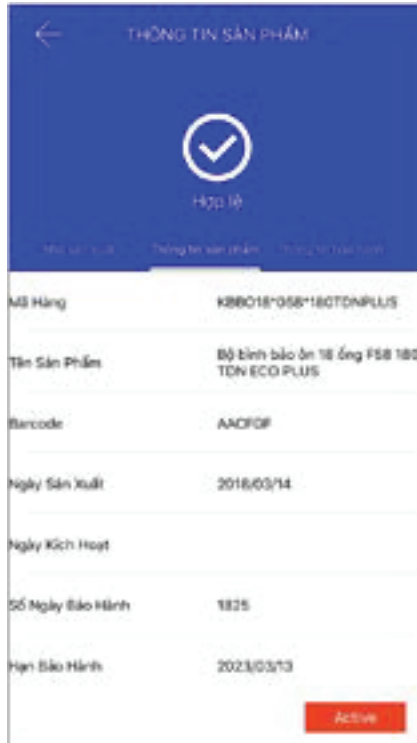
THÔNG TIN SẢN PHẨM

Hợp lệ

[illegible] Thông tin sản phẩm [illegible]

| Mã Hàng | KBBO18*058*180TDNPLUS |
|---|---|
| Tên Sản Phẩm | Bộ bình bảo ôn 18 ống F58 180 TDN ECO PLUS |
| Barcode | AACFDF |
| Ngày Sản Xuất | 2018/03/14 |
| Ngày Kích Hoạt | |
| Số Ngày Bảo Hành | 1825 |
| Hạn Bảo Hành | 2023/03/13 |

Active